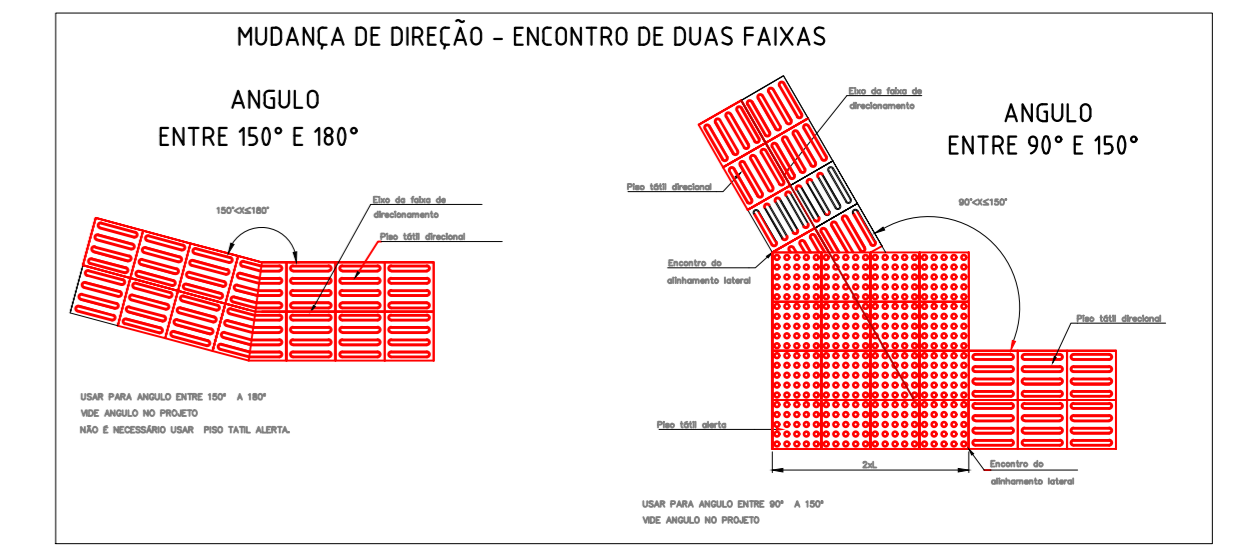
MUDANÇA DE DIREÇÃO - ENCONTRO DE DUAS FAIXAS

ANGULO
ENTRE 150° E 180°

150°<X≤180°

Eixo da faixa de direcionamento

Piso tátil direcional

USAR PARA ANGULO ENTRE 150° A 180°
VIDE ANGULO NO PROJETO
NÃO É NECESSÁRIO USAR PISO TATIL ALERTA.

Eixo da faixa de direcionamento

ANGULO
ENTRE 90° E 150°

Piso tátil direcional

90°<X≤150°

Encontro do alinhamento lateral

Piso tátil direcional

Piso tátil alerta

2xL

Encontro do alinhamento lateral

USAR PARA ANGULO ENTRE 90° A 150°
VIDE ANGULO NO PROJETO